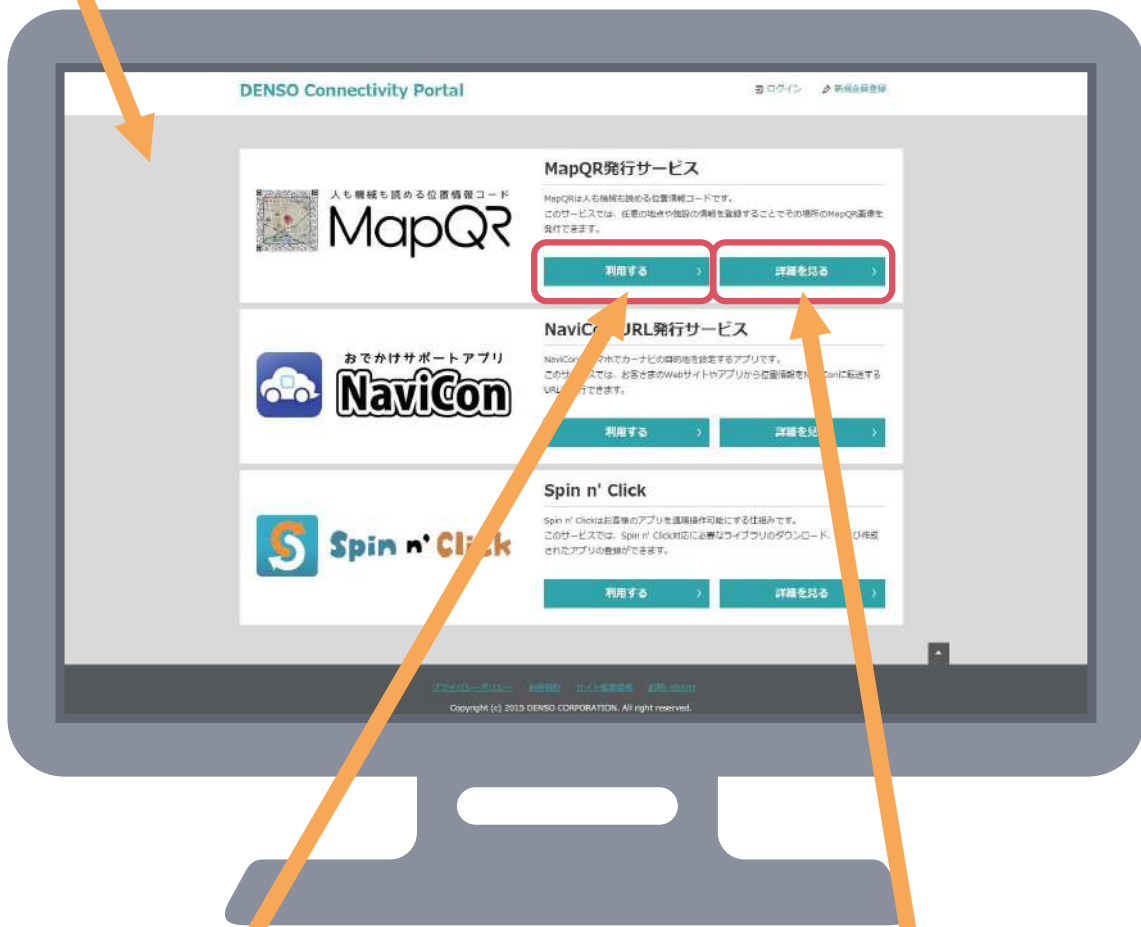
DENSO Connectivity Portal

ログイン　新規会員登録

人も機械も読める位置情報コード
MapQR

MapQR発行サービス

MapQRは人も機械も読める位置情報コードです。
このサービスでは、任意の地点や施設の情報を登録することでその場所のMapQR画像を発行できます。

利用する　＞

詳細を見る　＞

おでかけサポートアプリ
NaviCon

NaviCo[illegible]URL発行サービス

NaviCon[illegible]マホでカーナビの目的地を設定するアプリです。
このサ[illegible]スでは、お客さまのWebサイトやアプリから位置情報をN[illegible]Conに転送するURL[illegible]行できます。

利用する　＞

詳細を見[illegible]　＞

Spin n' Cli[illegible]

Spin n' Click

Spin n' Clickはお客様のアプリを遠隔操作可能にする仕組みです。
このサービスでは、Spin n' Click対応に必要なライブラリのダウンロード、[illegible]び作成されたアプリの登録ができます。

利用する　＞

詳細を見る　＞

プライバシーポリシー　利用規約　サイト推奨環境　お問い合わせ

Copyright (c) 2015 DENSO CORPORATION. All right reserved.